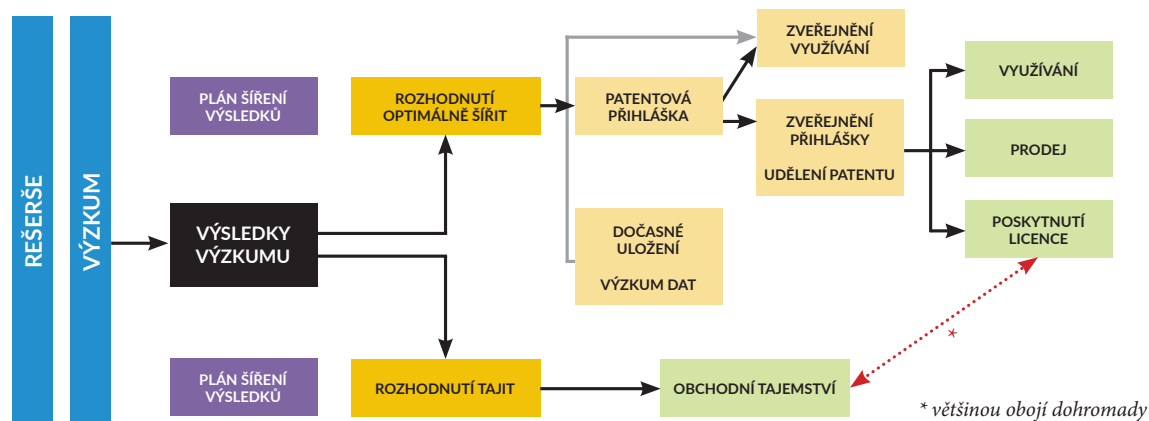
REŠERŠE

VÝZKUM

PLÁN ŠÍŘENÍ VÝSLEDKŮ

ROZHODNUTÍ OPTIMÁLNĚ ŠÍŘIT

PATENTOVÁ PŘIHLÁŠKA

ZVEŘEJNĚNÍ VYUŽÍVÁNÍ

ZVEŘEJNĚNÍ PŘIHLÁŠKY

UDĚLENÍ PATENTU

VYUŽÍVÁNÍ

PRODEJ

POSKYTNUTÍ LICENCE

VÝSLEDKY VÝZKUMU

DOČASNÉ ULOŽENÍ

VÝZKUM DAT

PLÁN ŠÍŘENÍ VÝSLEDKŮ

ROZHODNUTÍ TAJIT

OBCHODNÍ TAJEMSTVÍ

*

* většinou obojí dohromady